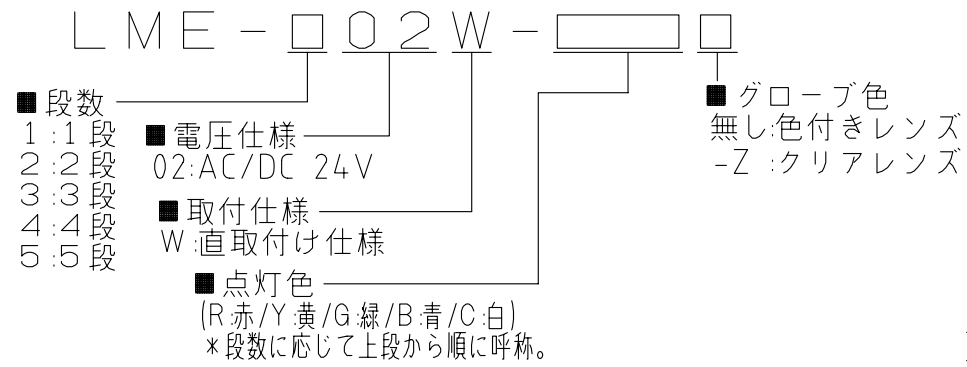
LME-□02W-□□

■段数
1:1段
2:2段
3:3段
4:4段
5:5段

■電圧仕様
02:AC/DC 24V

■取付仕様
W:直取付け仕様

■点灯色
(R:赤/Y:黄/G:緑/B:青/C:白)
*段数に応じて上段から順に呼称。

■グローブ色
無し:色付きレンズ
-Z :クリアレンズ